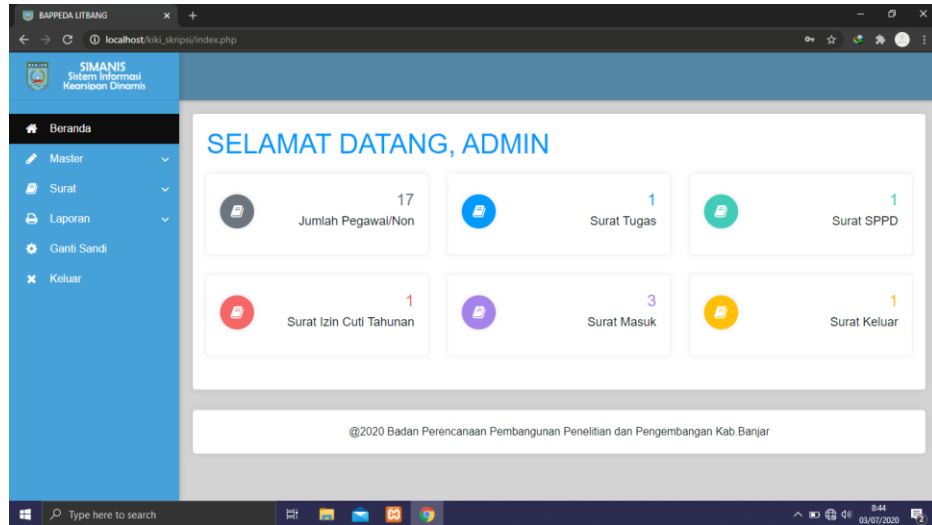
BAPPEDA LITBANG
localhost/kiki_skripsi/index.php

SIMANIS
Sistem Informasi
Kearsipan Dinamis

Beranda
Master
Surat
Laporan
Ganti Sandi
Keluar

SELAMAT DATANG, ADMIN

17
Jumlah Pegawai/Non

1
Surat Tugas

1
Surat SPPD

1
Surat Izin Cuti Tahunan

3
Surat Masuk

1
Surat Keluar

@2020 Badan Perencanaan Pembangunan Penelitian dan Pengembangan Kab.Banjar

Type here to search
8:44
03/07/2020